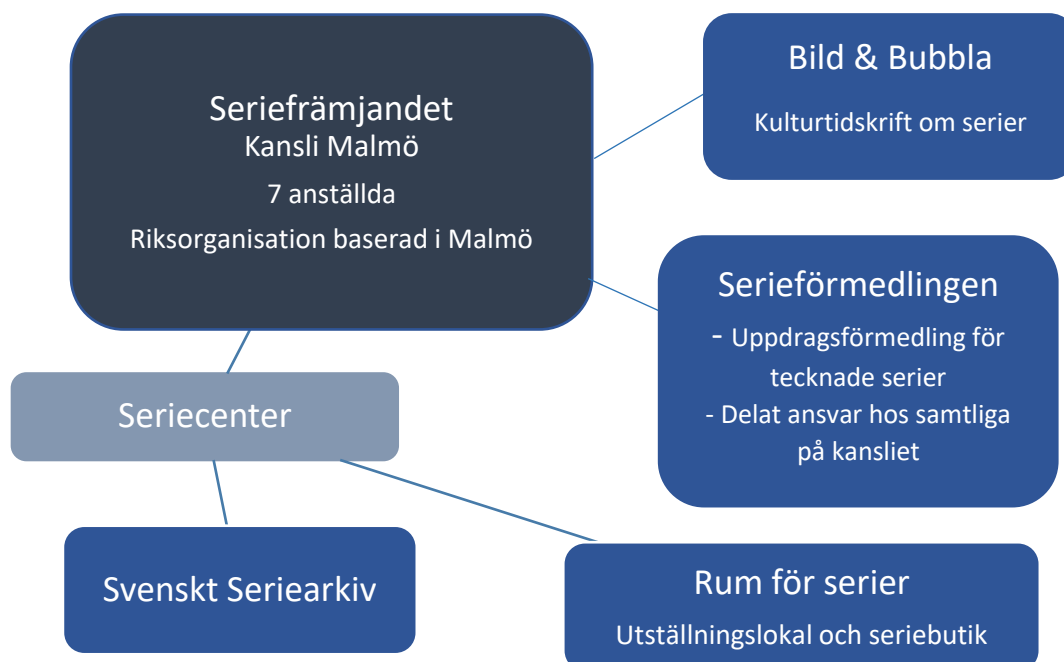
Seriefrämjandet
Kansli Malmö
7 anställda
Riksorganisation baserad i Malmö

Bild & Bubbla
Kulturtidskrift om serier

Serieförmedlingen
- Uppdragsförmedling för tecknade serier
- Delat ansvar hos samtliga på kansliet

Seriecenter

Svenskt Seriearkiv

Rum för serier
Utställningslokal och seriebutik